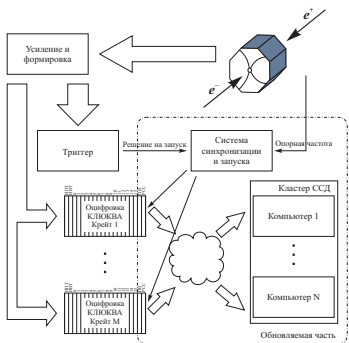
$e^+$

Усиление и формировка

$e^-$

Триггер

Решение на запуск

Система синхронизации и запуска

Опорная частота

Оцифровка КЛЮКВА Крейт 1

Кластер ССД

Компьютер 1

Оцифровка КЛЮКВА Крейт M

Компьютер N

Обновляемая часть